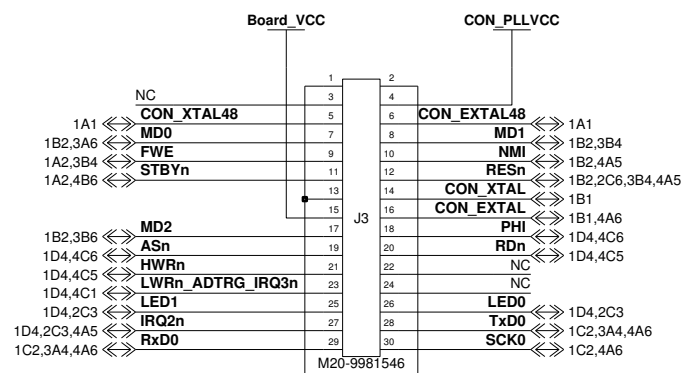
Board_VCC
CON_PLLVCC

1 2
NC 3 4
1A1 CON_XTAL48 5 6 CON_EXTAL48 1A1
1B2,3A6 MD0 7 8 MD1 1B2,3B4
1A2,3B4 FWE 9 10 NMI 1B2,4A5
1A2,4B6 STBYn 11 12 RESn 1B2,2C6,3B4,4A5
13 14 CON_XTAL 1B1
15 16 CON_EXTAL 1B1,4A6
J3
1B2,3B6 MD2 17 18 PHI 1D4,4C6
1D4,4C6 ASn 19 20 RDn 1D4,4C5
1D4,4C5 HWRn 21 22 NC
1D4,4C1 LWRn_ADTRG_IRQ3n 23 24 NC
1D4,2C3 LED1 25 26 LED0 1D4,2C3
1D4,2C3,4A5 IRQ2n 27 28 TxD0 1C2,3A4,4A6
1C2,3A4,4A6 RxD0 29 30 SCK0 1C2,4A6
M20-9981546